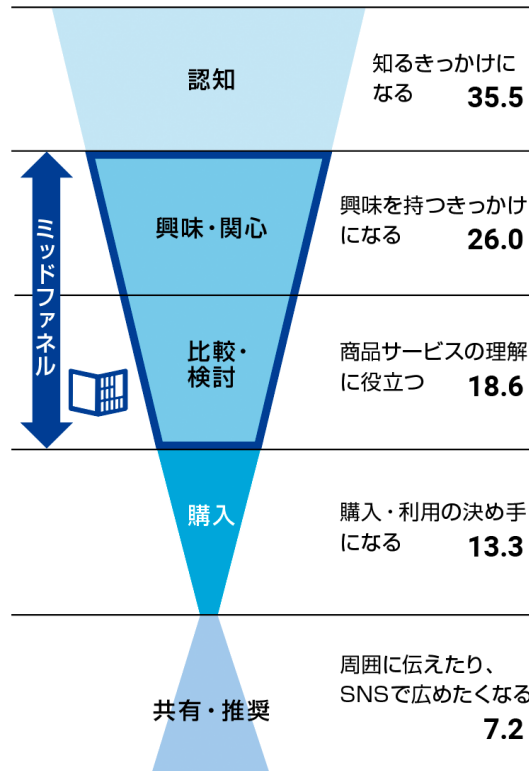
認知

知るきっかけになる 35.5

ミッドファネル

興味・関心

興味を持つきっかけになる 26.0

比較・検討

商品サービスの理解に役立つ 18.6

購入

購入・利用の決め手になる 13.3

共有・推奨

周囲に伝えたり、SNSで広めたくなる 7.2